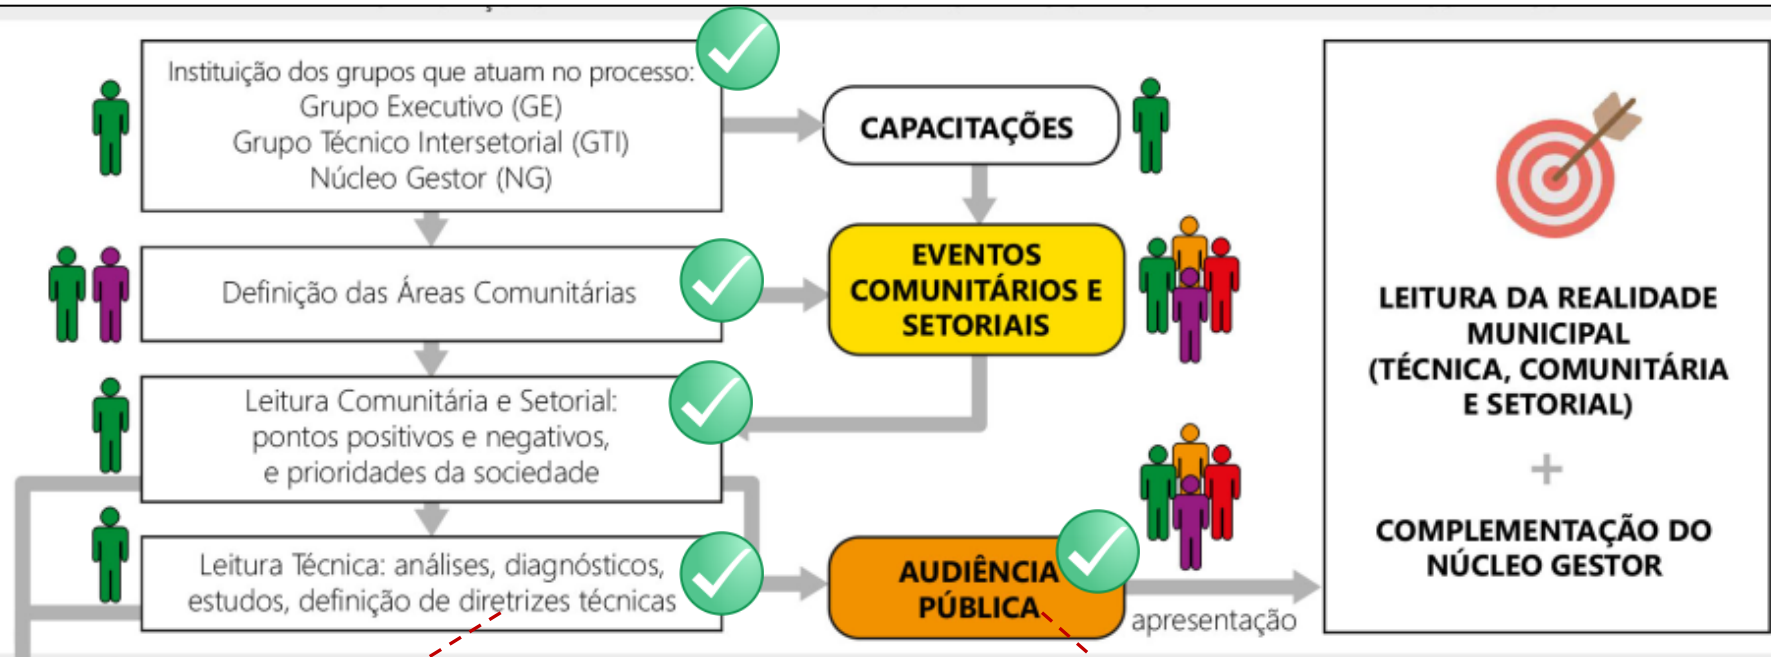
Instituição dos grupos que atuam no processo:
Grupo Executivo (GE)
Grupo Técnico Intersetorial (GTI)
Núcleo Gestor (NG)

CAPACITAÇÕES

Definição das Áreas Comunitárias

EVENTOS COMUNITÁRIOS E SETORIAIS

Leitura Comunitária e Setorial: pontos positivos e negativos, e prioridades da sociedade

Leitura Técnica: análises, diagnósticos, estudos, definição de diretrizes técnicas

AUDIÊNCIA PÚBLICA

apresentação

LEITURA DA REALIDADE MUNICIPAL (TÉCNICA, COMUNITÁRIA E SETORIAL)

+

COMPLEMENTAÇÃO DO NÚCLEO GESTOR